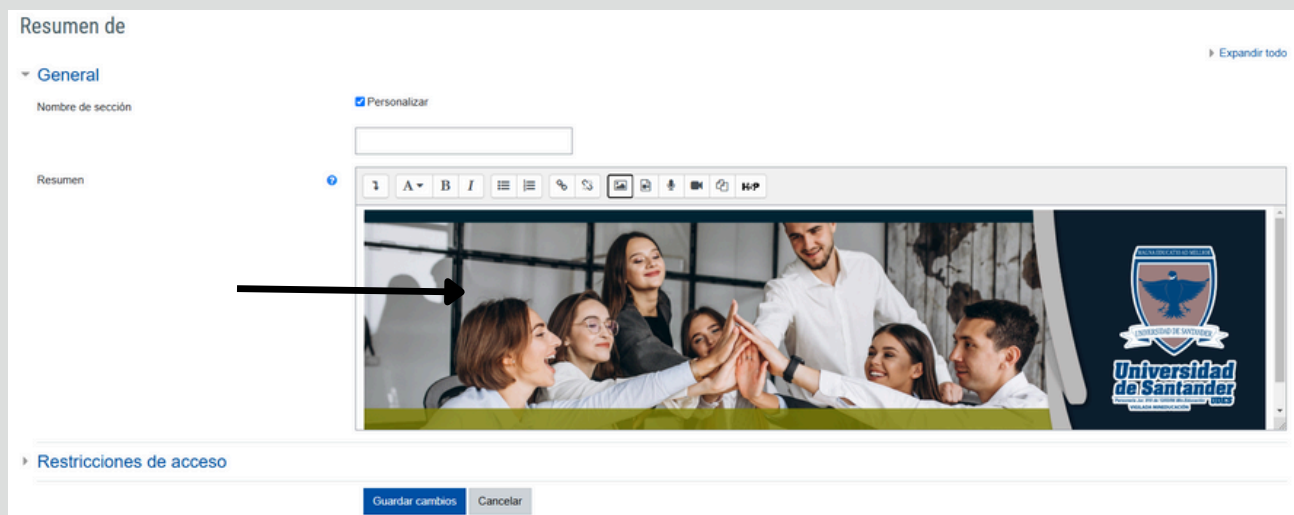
Resumen de

Expandir todo

General

Nombre de sección

Personalizar

Resumen

A B I

H-P

UNIVERSIDAD DE SANTANDER

Universidad de Santander

UDES

VIGILADA MINEDUCACIÓN

Restricciones de acceso

Guardar cambios

Cancelar